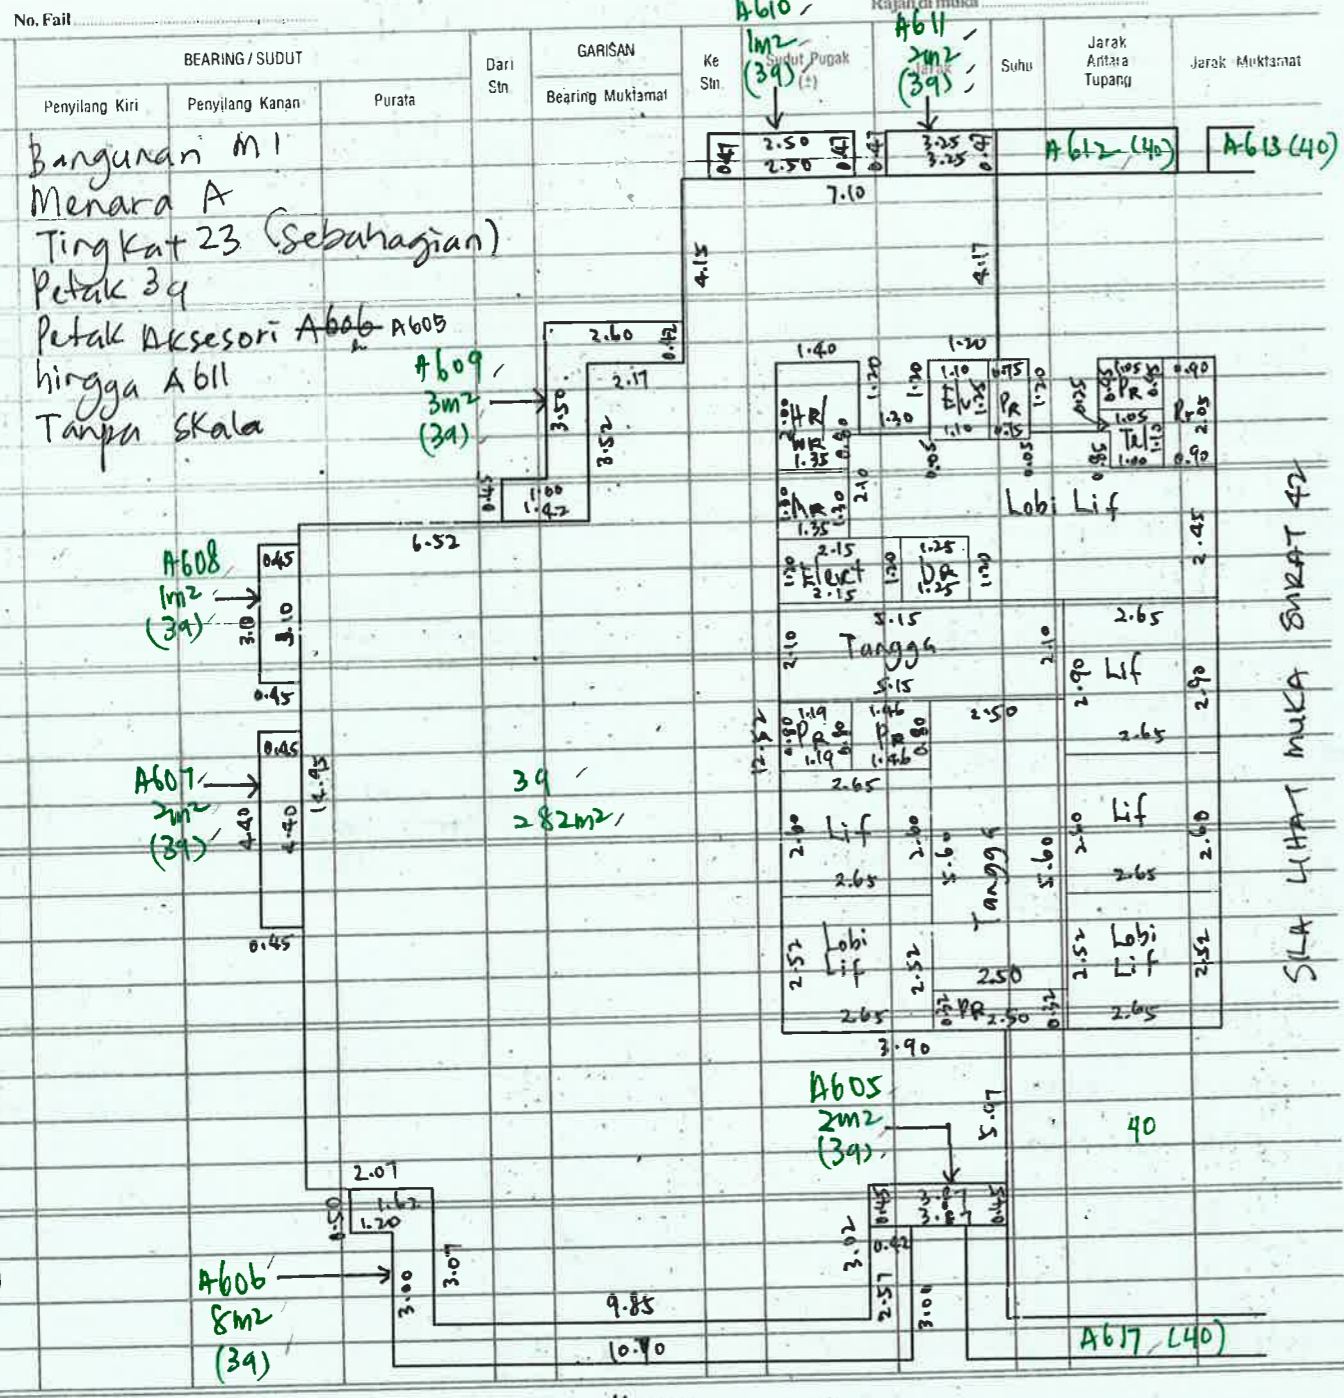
No. Fail

Rajah di muka

| BEARING / SUDUT | | | Dari Stn | GARISAN | Ke Stn | Sudut Pugak | Jarak | Suhu | Jarak Antara Tupang | Jarak Muktamat |
|---|---|---|---|---|---|---|---|---|---|---|
| Penyilang Kiri | Penyilang Kanan | Purata | | Bearing Muktamat | | | | | | |

Bangunan M1
Menara A
Tingkat 23 (Sebahagian)
Petak 39
Petak Aksesori A606 A605 hingga A611
Tanpa Skala

A610 1m2 (39)
A611 2m2 (39)
A612 (40)
A613 (40)
A609 3m2 (39)
A608 1m2 (39)
A607 2m2 (39)
A606 8m2 (39)
A605 2m2 (39)
A617 (40)
39 282m2
40

2.50 2.50 0.47 0.47 3.25 3.25 0.42 7.10 4.15 4.17 2.60 0.42 2.17 3.50 3.52 1.00 1.42 0.45 6.52 0.45 1.10 3.0 0.45 0.45 4.40 4.40 0.45 12.93 2.07 1.67 1.20 0.50 3.00 3.07 9.85 10.40 3.02 2.57 3.00 0.42 3.87 3.87 0.45 0.45 3.90 5.07

1.40 1.20 1.30 HR WR 1.35 0.80 AR 1.35 0.90 2.10 1.20 Elect 1.10 1.10 0.45 PR 0.45 1.20 0.45 0.95 1.05 PR 0.90 1.05 Tel 1.13 1.00 0.90 PR 0.95 0.25 Lobi Lif 2.45 2.15 Elect 2.15 1.20 1.25 DR 1.25 1.20 5.15 Tangga 5.15 2.10 2.10 2.65 Lif 2.90 2.90 2.65 1.19 PR 1.19 0.80 1.46 PR 1.46 0.80 2.50 12.52 2.65 Lif 2.60 2.65 2.60 5.60 Tangga 5.60 2.60 Lif 2.65 2.60 2.52 Lobi Lif 2.52 2.65 2.50 PR 2.50 0.32 2.52 Lobi Lif 2.52 2.65

SILA LIHAT MUKA SURAT 42